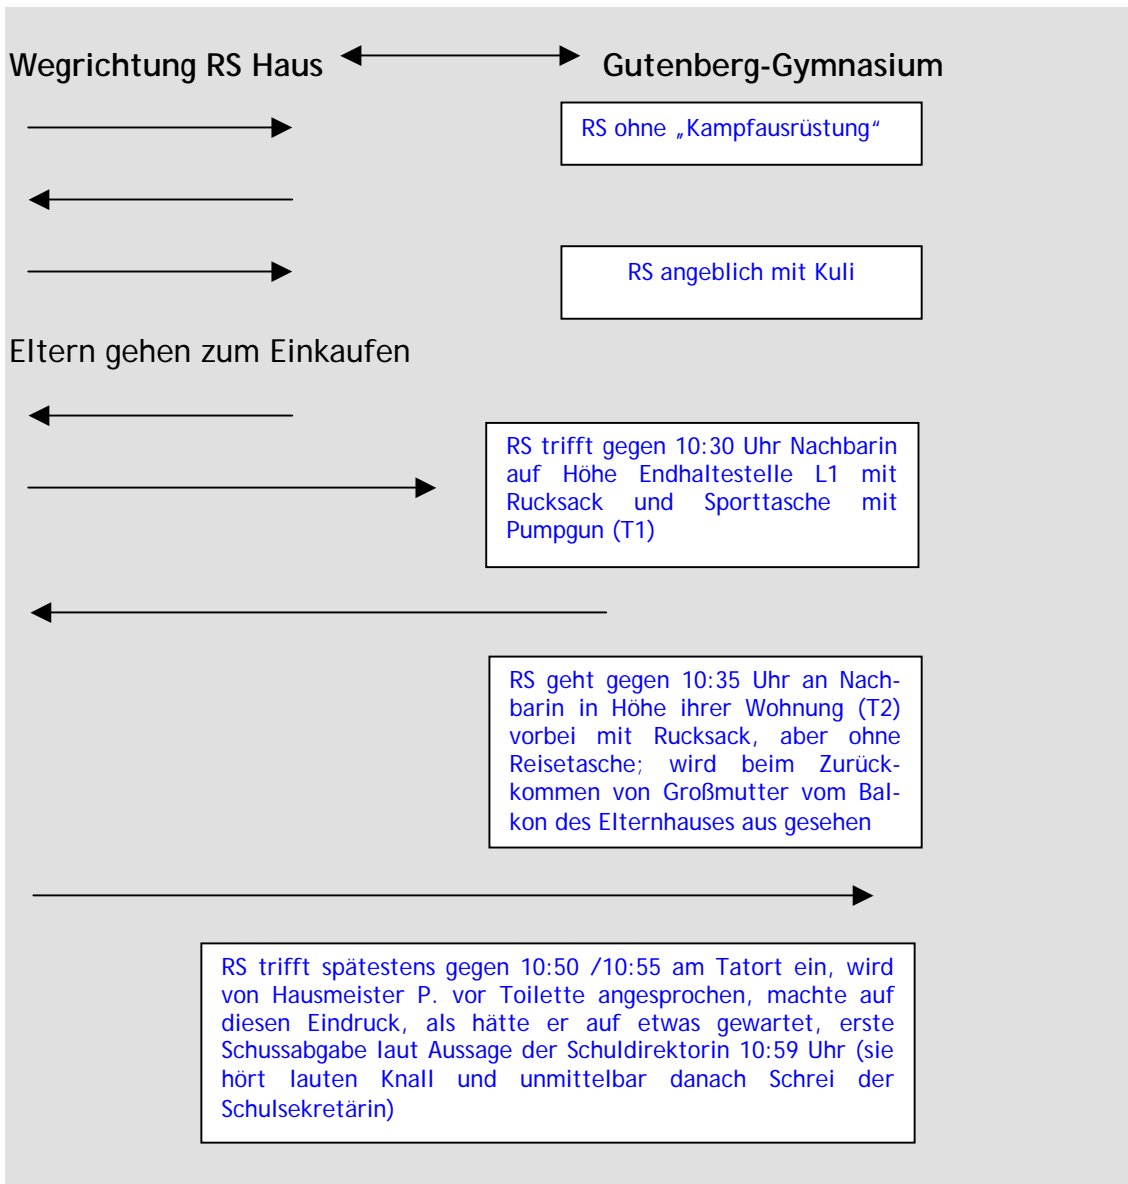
Wegrichtung RS Haus Gutenberg-Gymnasium

RS ohne „Kampfausrüstung“

RS angeblich mit Kuli

Eltern gehen zum Einkaufen

RS trifft gegen 10:30 Uhr Nachbarin auf Höhe Endhaltestelle L1 mit Rucksack und Sporttasche mit Pumpgun (T1)

RS geht gegen 10:35 Uhr an Nachbarin in Höhe ihrer Wohnung (T2) vorbei mit Rucksack, aber ohne Reisetasche; wird beim Zurückkommen von Großmutter vom Balkon des Elternhauses aus gesehen

RS trifft spätestens gegen 10:50 /10:55 am Tatort ein, wird von Hausmeister P. vor Toilette angesprochen, machte auf diesen Eindruck, als hätte er auf etwas gewartet, erste Schussabgabe laut Aussage der Schuldirektorin 10:59 Uhr (sie hört lauten Knall und unmittelbar danach Schrei der Schulsekretärin)